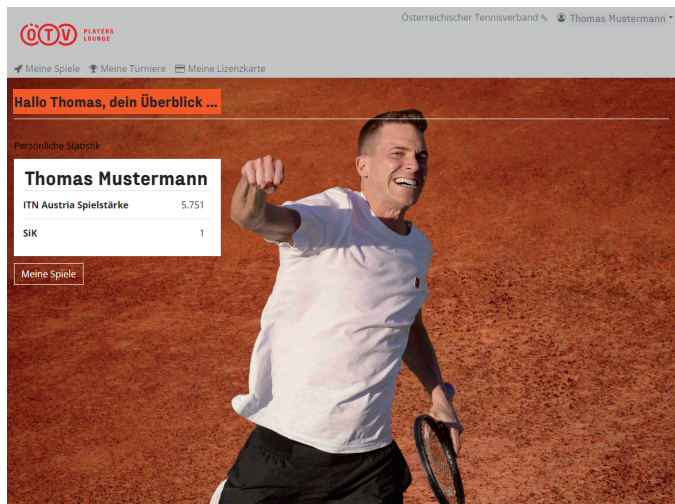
ÖTV PLAYERS LOUNGE

Österreichischer Tennisverband

Thomas Mustermann

Meine Spiele Meine Turniere Meine Lizenzkarte

Hallo Thomas, dein Überblick ...

Persönliche Statistik

Thomas Mustermann

| ITN Austria Spielstärke | 5.751 |
|---|---|
| SiK | 1 |

Meine Spiele